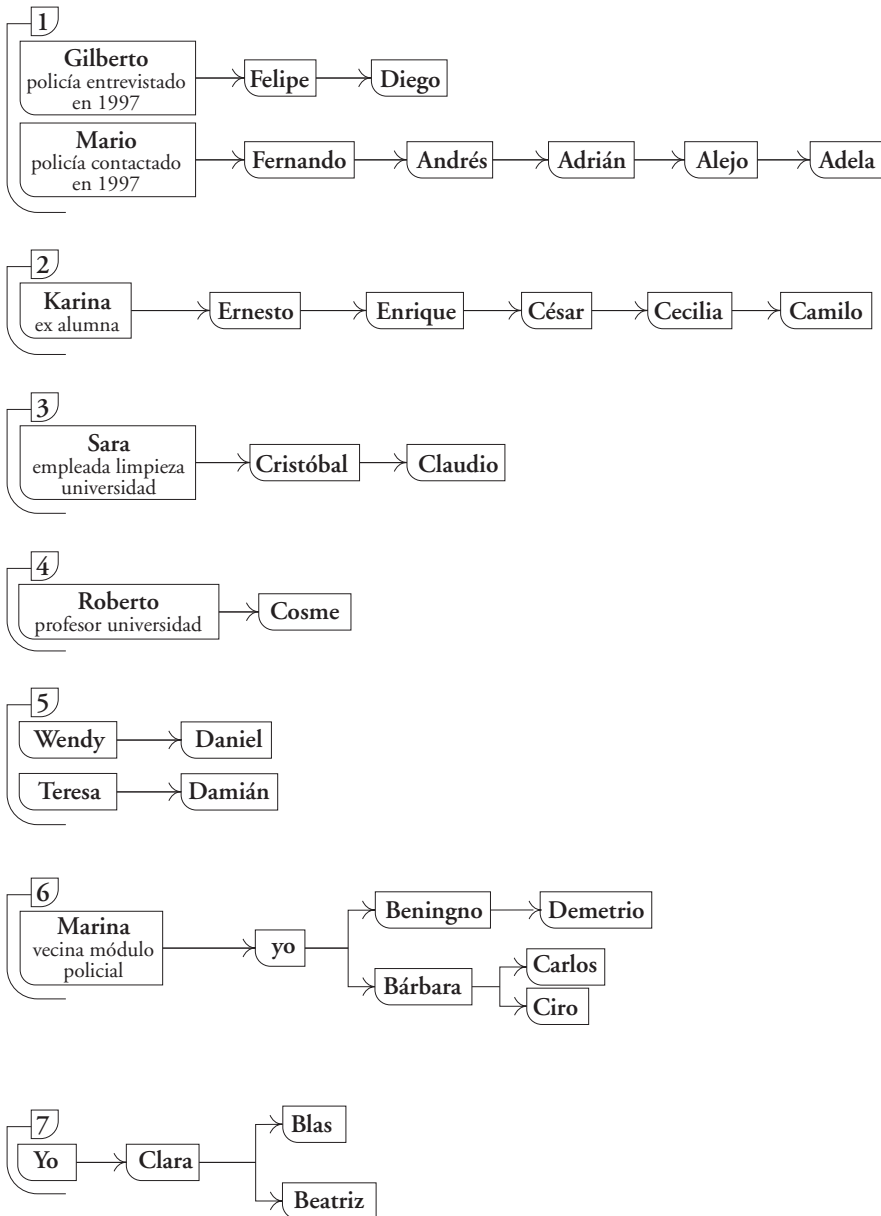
1

Gilberto
policía entrevistado en 1997

Felipe

Diego

Mario
policía contactado en 1997

Fernando

Andrés

Adrián

Alejo

Adela

2

Karina
ex alumna

Ernesto

Enrique

César

Cecilia

Camilo

3

Sara
empleada limpieza universidad

Cristóbal

Claudio

4

Roberto
profesor universidad

Cosme

5

Wendy

Daniel

Teresa

Damián

6

Marina
vecina módulo policial

yo

Beningno

Demetrio

Bárbara

Carlos

Ciro

7

Yo

Clara

Blas

Beatriz